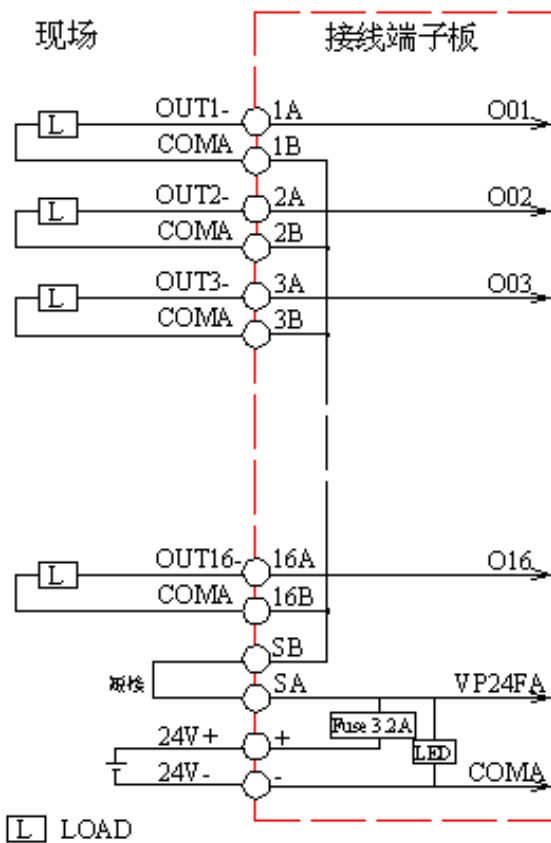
现场

接线端子板

L

OUT1-

1A

O01

COMA

1B

L

OUT2-

2A

O02

COMA

2B

L

OUT3-

3A

O03

COMA

3B

L

OUT16-

16A

O16

COMA

16B

SB

短接

SA

VP24FA

Fuse 3.2A

24V+

+

LED

24V-

-

COMA

L LOAD